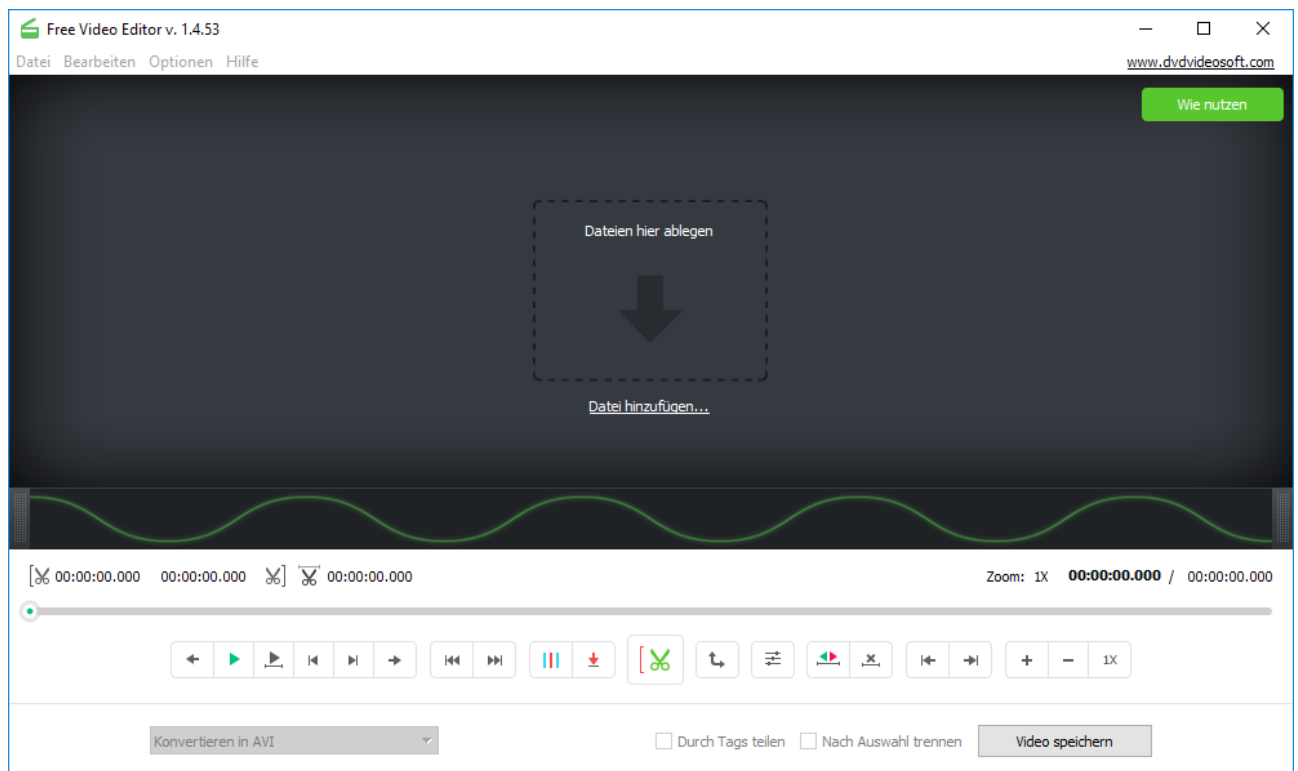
Free Video Editor v. 1.4.53

Datei Bearbeiten Optionen Hilfe

www.dvdvideosoft.com

Wie nutzen

Dateien hier ablegen

Datei hinzufügen...

00:00:00.000 00:00:00.000 00:00:00.000

Zoom: 1X 00:00:00.000 / 00:00:00.000

1X

Konvertieren in AVI

Durch Tags teilen Nach Auswahl trennen Video speichern